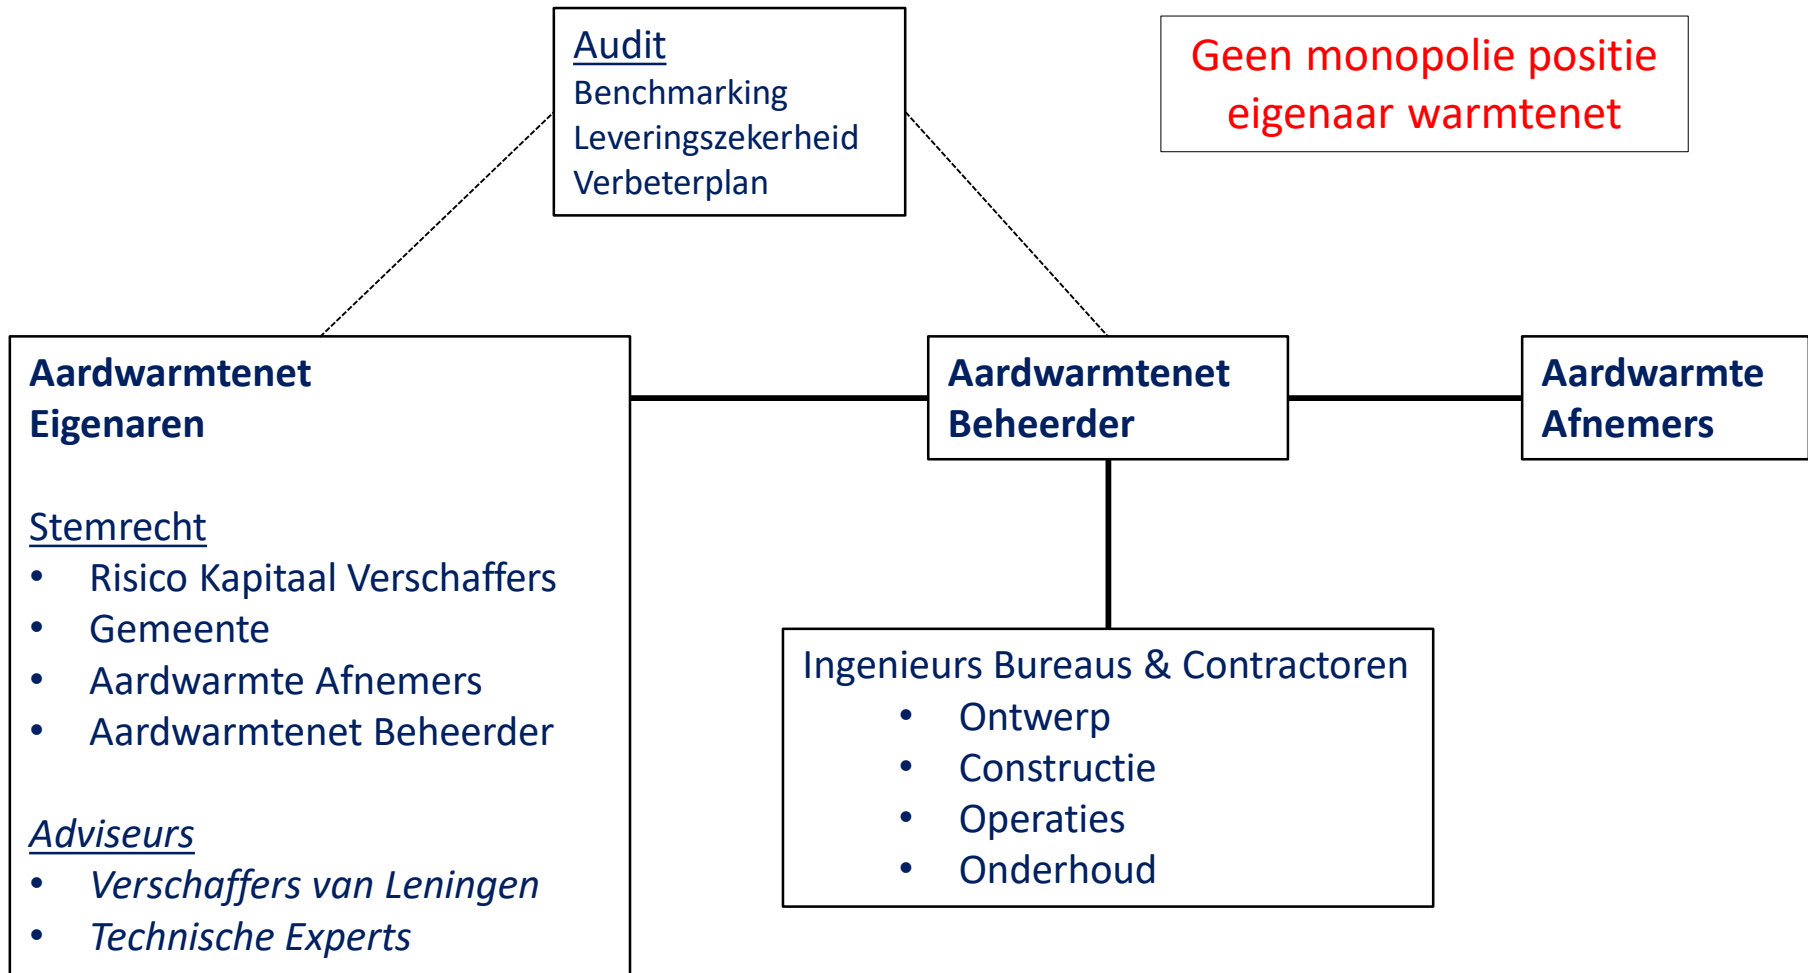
Audit
Benchmarking
Leveringszekerheid
Verbeterplan

Geen monopolie positie eigenaar warmtenet

Aardwarmtenet Eigenaren

Stemrecht
- Risico Kapitaal Verschaffers
- Gemeente
- Aardwarmte Afnemers
- Aardwarmtenet Beheerder

Adviseurs
- Verschaffers van Leningen
- Technische Experts

Aardwarmtenet Beheerder

Aardwarmte Afnemers

Ingenieurs Bureaus & Contractoren
- Ontwerp
- Constructie
- Operaties
- Onderhoud